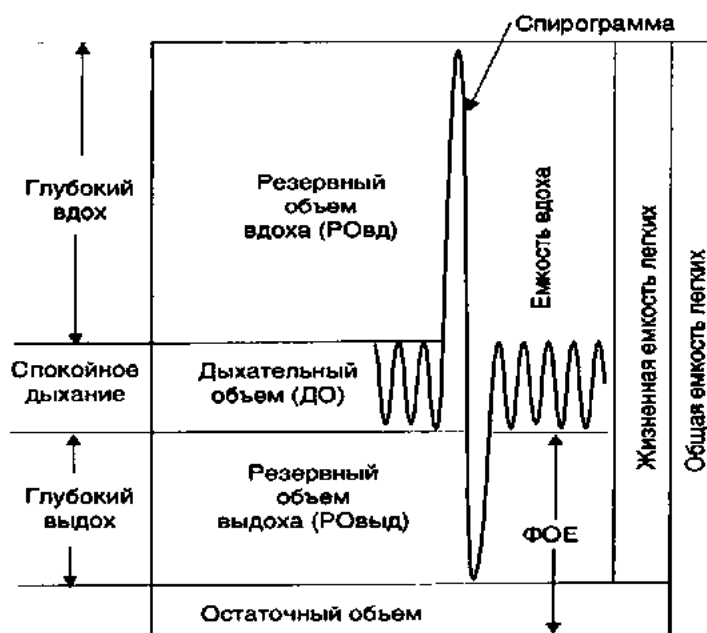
Спирограмма

Глубокий вдох

Резервный объем вдоха (РОвд)

Емкость вдоха

Жизненная емкость легких

Общая емкость легких

Спокойное дыхание

Дыхательный объем (ДО)

Глубокий выдох

Резервный объем выдоха (РОвыд)

ФОЕ

Остаточный объем